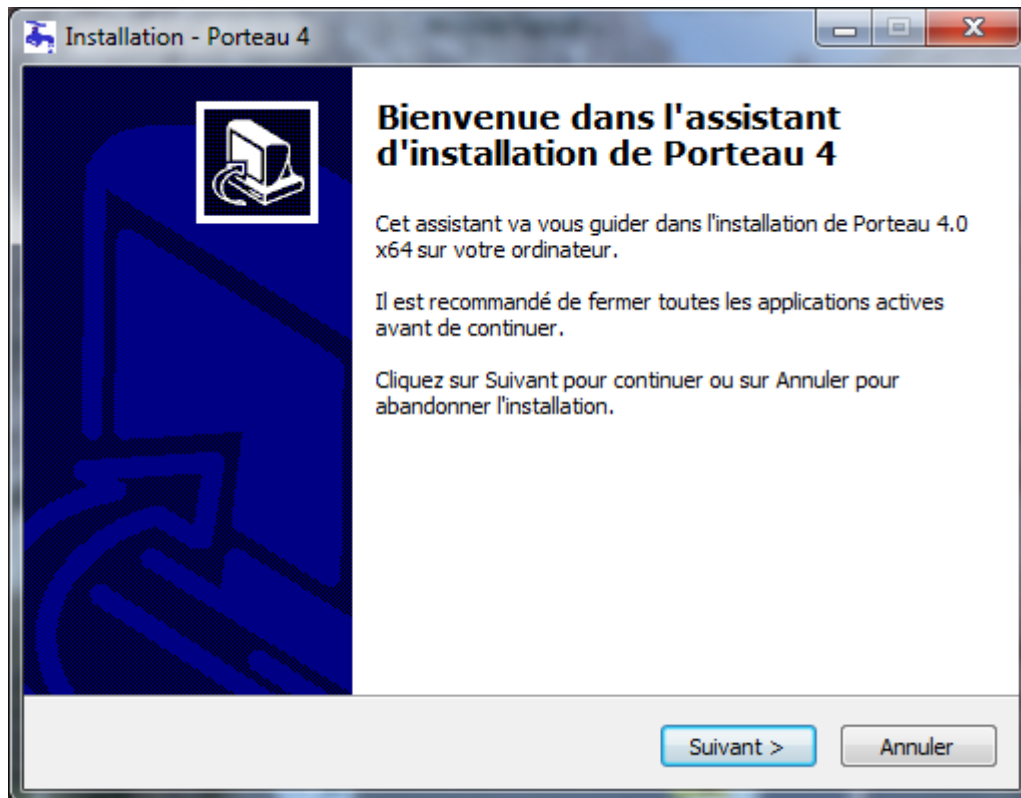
Installation - Porteau 4

Bienvenue dans l'assistant d'installation de Porteau 4

Cet assistant va vous guider dans l'installation de Porteau 4.0 x64 sur votre ordinateur.

Il est recommandé de fermer toutes les applications actives avant de continuer.

Cliquez sur Suivant pour continuer ou sur Annuler pour abandonner l'installation.

Suivant >

Annuler